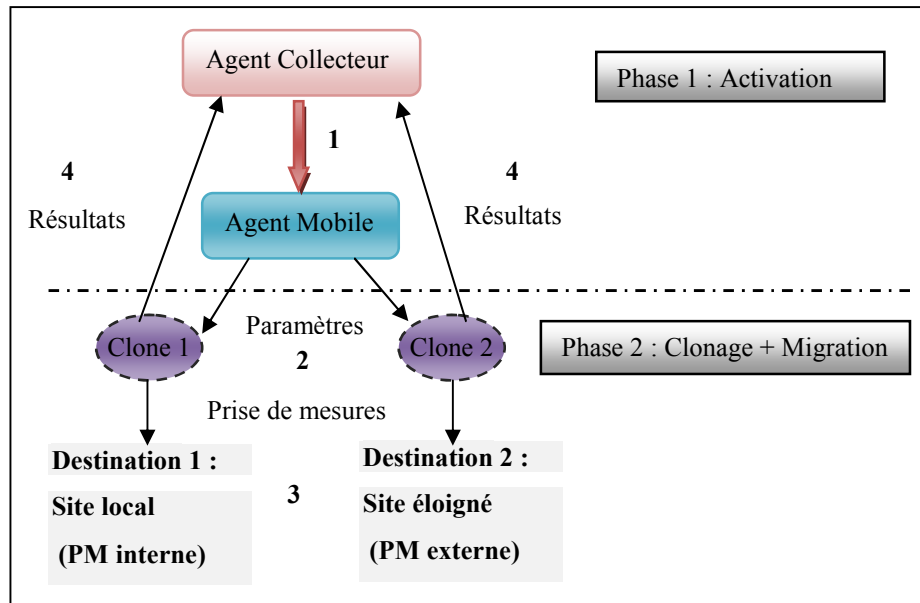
Agent Collecteur

Phase 1 : Activation

1

4

Résultats

Agent Mobile

4

Résultats

Paramètres

Clone 1

2

Clone 2

Phase 2 : Clonage + Migration

Prise de mesures

Destination 1 :

Site local

(PM interne)

3

Destination 2 :

Site éloigné

(PM externe)